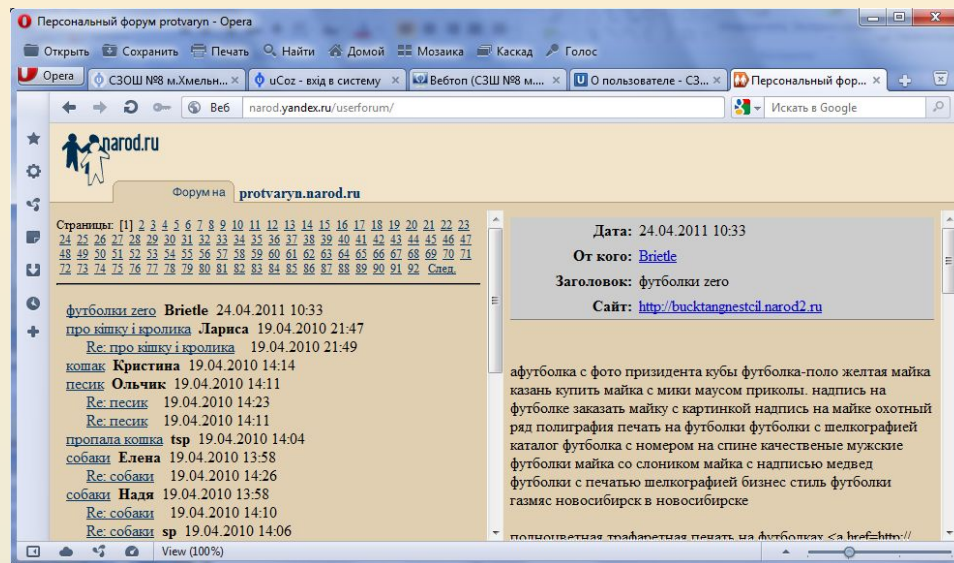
Персональный форум protvaryn - Opera

Открыть Сохранить Печать Найти Домой Мозаика Каскад Голос

Opera | СЗОШ №8 м.Хмельн... × | uCoz - вхід в систему × | Вебтон (СЗШ №8 м.... × | О пользователе - СЗ... × | Персональный фор... ×

Веб narod.yandex.ru/userforum/ Искать в Google

narod.ru

Форум на protvaryn.narod.ru

Страницы: [1] 2 3 4 5 6 7 8 9 10 11 12 13 14 15 16 17 18 19 20 21 22 23 24 25 26 27 28 29 30 31 32 33 34 35 36 37 38 39 40 41 42 43 44 45 46 47 48 49 50 51 52 53 54 55 56 57 58 59 60 61 62 63 64 65 66 67 68 69 70 71 72 73 74 75 76 77 78 79 80 81 82 83 84 85 86 87 88 89 90 91 92 След.

футболки zero Brietle 24.04.2011 10:33
про кішку і кролика Лариса 19.04.2010 21:47
Re: про кішку і кролика 19.04.2010 21:49
кошак Кристина 19.04.2010 14:14
песик Ольчик 19.04.2010 14:11
Re: песик 19.04.2010 14:23
Re: песик 19.04.2010 14:11
пропала кошка tsp 19.04.2010 14:04
собаки Елена 19.04.2010 13:58
Re: собаки 19.04.2010 14:26
собаки Надя 19.04.2010 13:58
Re: собаки 19.04.2010 14:10
Re: собаки sp 19.04.2010 14:06

Дата: 24.04.2011 10:33
От кого: Brietle
Заголовок: футболки zero
Сайт: http://bucktangnestcil.narod2.ru

афутболка с фото призидента кубы футболка-поло желтая майка казань купить майка с мики маусом приколы. надпись на футболке заказать майку с картинкой надпись на майке охотный ряд полиграфия печать на футболки футболки с шелкографией каталог футболка с номером на спине качественные мужские футболки майка со слоником майка с надписью медвед футболки с печатью шелкографией бизнес стиль футболки газмяс новосибирск в новосибирске

полноцветная трафаретная печать на футболках <a href=http://

View (100%)